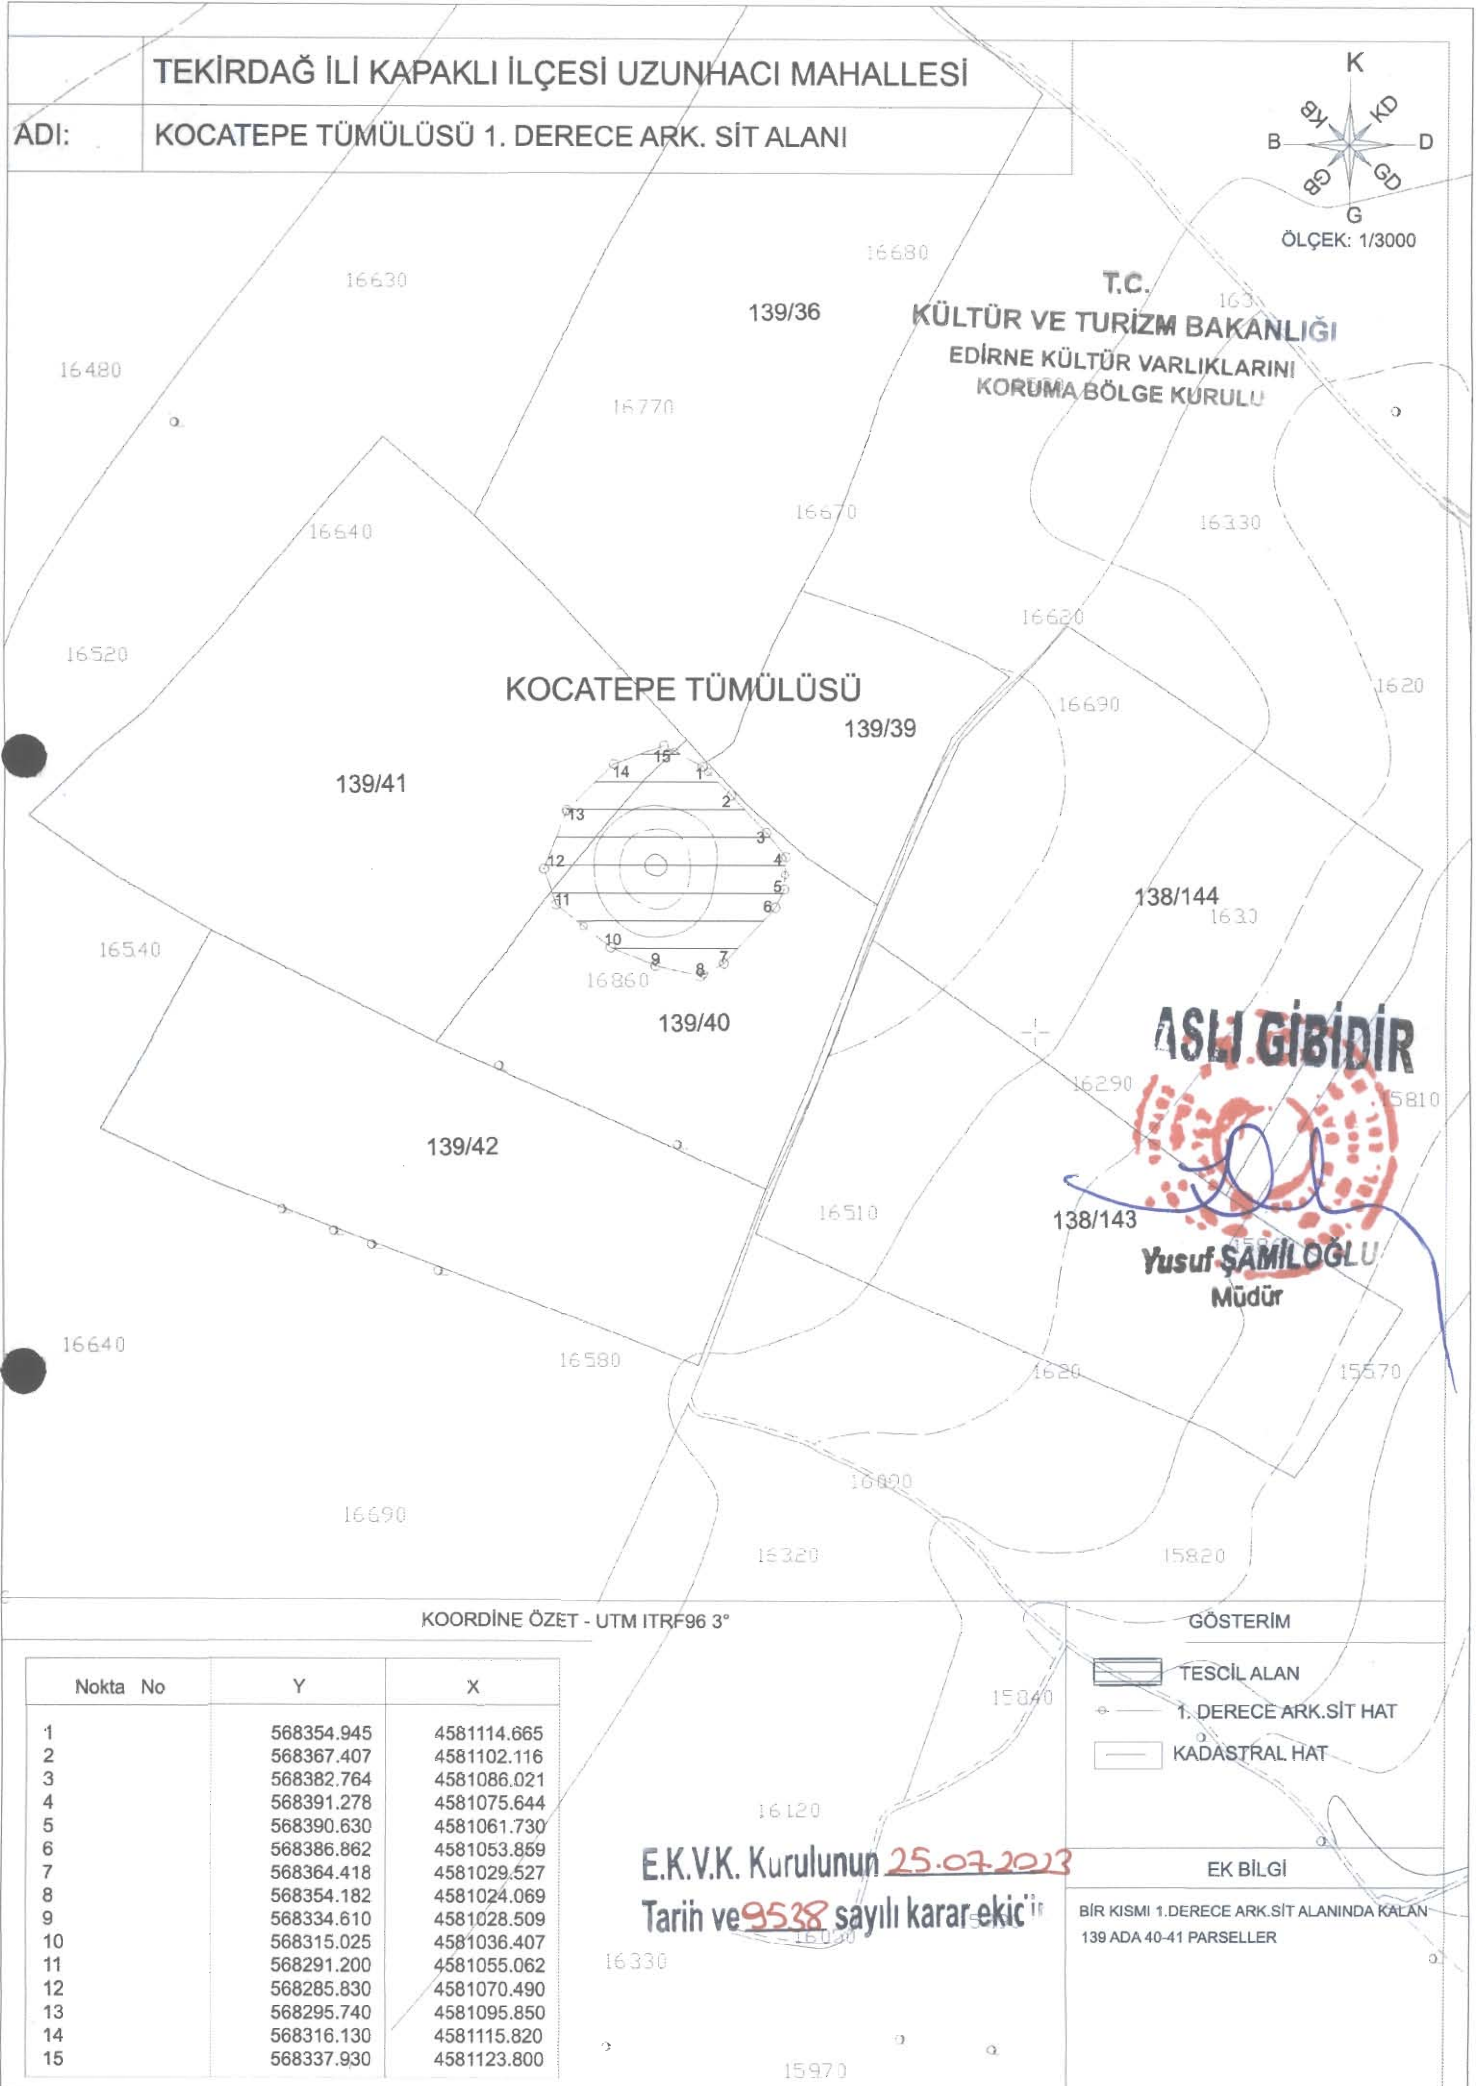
TEKİRDAĞ İLİ KAPAKLI İLÇESİ UZUNHACI MAHALLESİ

ADI: KOCATEPE TÜMÜLÜSÜ 1. DERECE ARK. SİT ALANI

K
BK KD
B D
GB GD
G
ÖLÇEK: 1/3000

T.C.
KÜLTÜR VE TURİZM BAKANLIĞI
EDİRNE KÜLTÜR VARLIKLARINI KORUMA BÖLGE KURULU

16630
16680
139/36
16480
16770
16670
16330
16640
16620
16520
KOCATEPE TÜMÜLÜSÜ
139/39
16690
1620
139/41
15
14
1
2
13
3
12
4
5
11
6
10
9
7
8
16540
16860
138/144
1630
139/40
ASLI GİBİDİR
16290
15810
139/42
16510
138/143
Yusuf ŞAMİLOĞLU
Müdür
16640
16580
1620
15570
16600
16690
16320
15820

KOORDİNE ÖZET - UTM ITRF96 3°

| Nokta No | Y | X |
|---|---|---|
| 1 | 568354.945 | 4581114.665 |
| 2 | 568367.407 | 4581102.116 |
| 3 | 568382.764 | 4581086.021 |
| 4 | 568391.278 | 4581075.644 |
| 5 | 568390.630 | 4581061.730 |
| 6 | 568386.862 | 4581053.859 |
| 7 | 568364.418 | 4581029.527 |
| 8 | 568354.182 | 4581024.069 |
| 9 | 568334.610 | 4581028.509 |
| 10 | 568315.025 | 4581036.407 |
| 11 | 568291.200 | 4581055.062 |
| 12 | 568285.830 | 4581070.490 |
| 13 | 568295.740 | 4581095.850 |
| 14 | 568316.130 | 4581115.820 |
| 15 | 568337.930 | 4581123.800 |

15840
16120
E.K.V.K. Kurulunun 25.07.2023
Tarih ve 9538 sayılı karar ekidir
16330
15970

GÖSTERİM
TESCİL ALAN
1. DERECE ARK.SİT HAT
KADASTRAL HAT

EK BİLGİ
BİR KISMI 1.DERECE ARK.SİT ALANINDA KALAN 139 ADA 40-41 PARSELLER